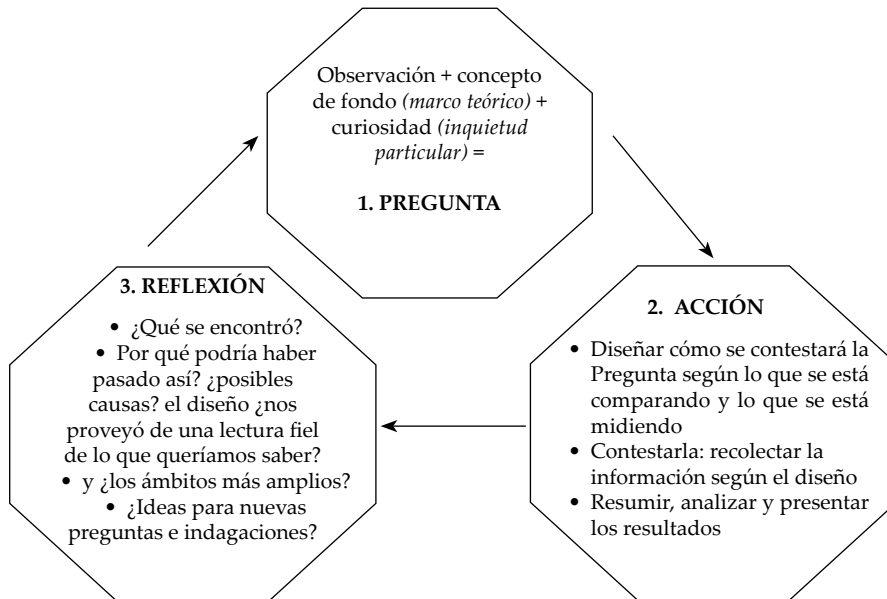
Observación + concepto de fondo *(marco teórico)* + curiosidad *(inquietud particular)* =

**1. PREGUNTA**

**2. ACCIÓN**

• Diseñar cómo se contestará la Pregunta según lo que se está comparando y lo que se está midiendo
• Contestarla: recolectar la información según el diseño
• Resumir, analizar y presentar los resultados

**3. REFLEXIÓN**

• ¿Qué se encontró?
• Por qué podría haber pasado así? ¿posibles causas? el diseño ¿nos proveyó de una lectura fiel de lo que queríamos saber?
• y ¿los ámbitos más amplios?
• ¿Ideas para nuevas preguntas e indagaciones?